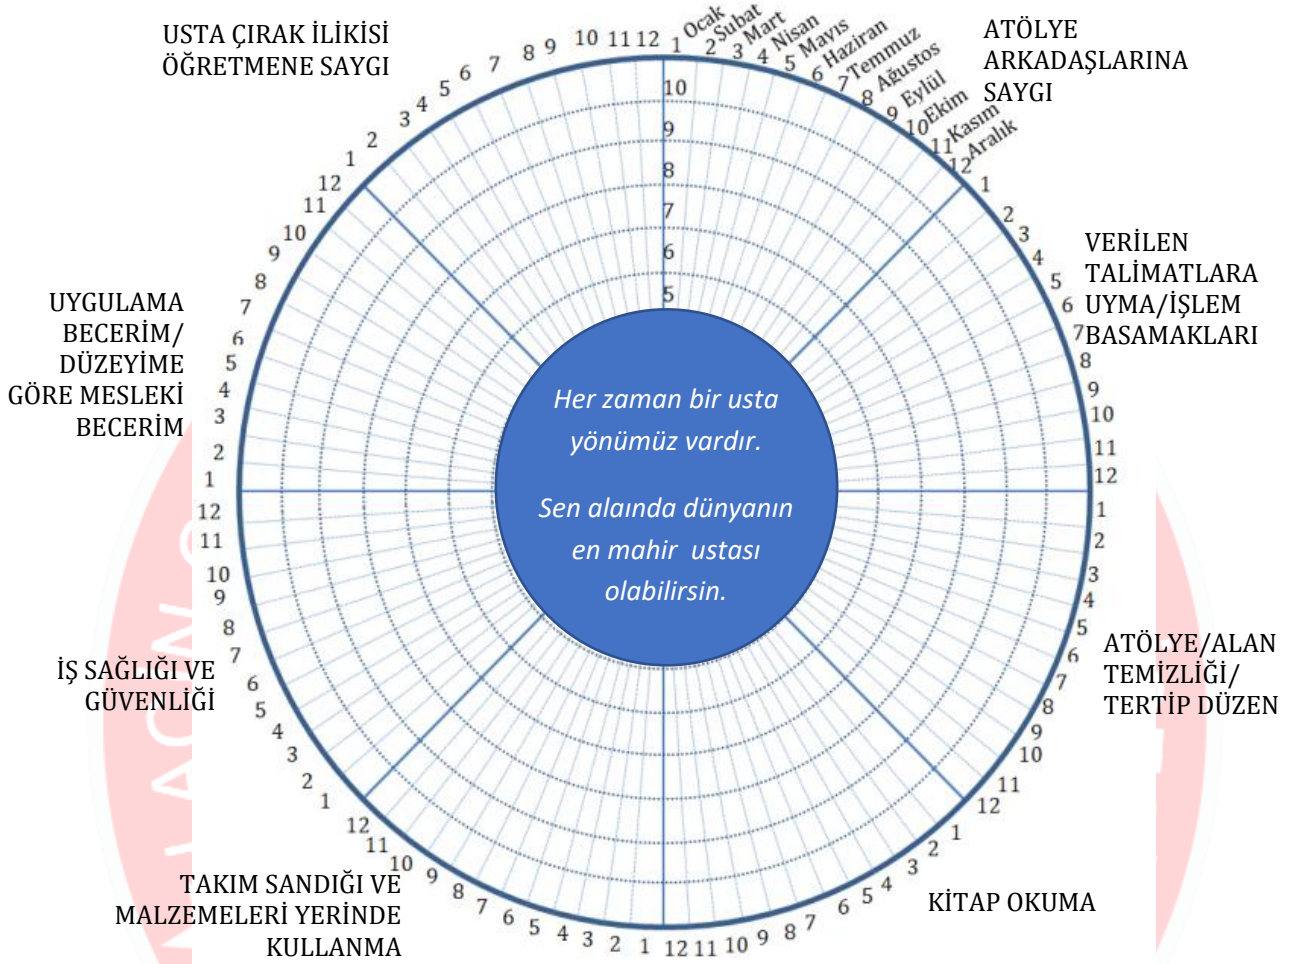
USTA ÇIRAK İLİKİSİ
ÖĞRETMENE SAYGI

ATÖLYE ARKADAŞLARINA SAYGI

1 Ocak
2 Şubat
3 Mart
4 Nisan
5 Mayıs
6 Haziran
7 Temmuz
8 Ağustos
9 Eylül
10 Ekim
11 Kasım
12 Aralık

10
9
8
7
6
5

VERİLEN TALİMATLARA UYMA/İŞLEM BASAMAKLARI

UYGULAMA BECERİM/ DÜZEYİME GÖRE MESLEKİ BECERİM

Her zaman bir usta yönümüz vardır.

Sen alaında dünyanın en mahir ustası olabilirsin.

ATÖLYE/ALAN TEMİZLİĞİ/ TERTİP DÜZEN

İŞ SAĞLIĞI VE GÜVENLİĞİ

TAKIM SANDIĞI VE MALZEMELERİ YERİNDE KULLANMA

KİTAP OKUMA

1 2 3 4 5 6 7 8 9 10 11 12